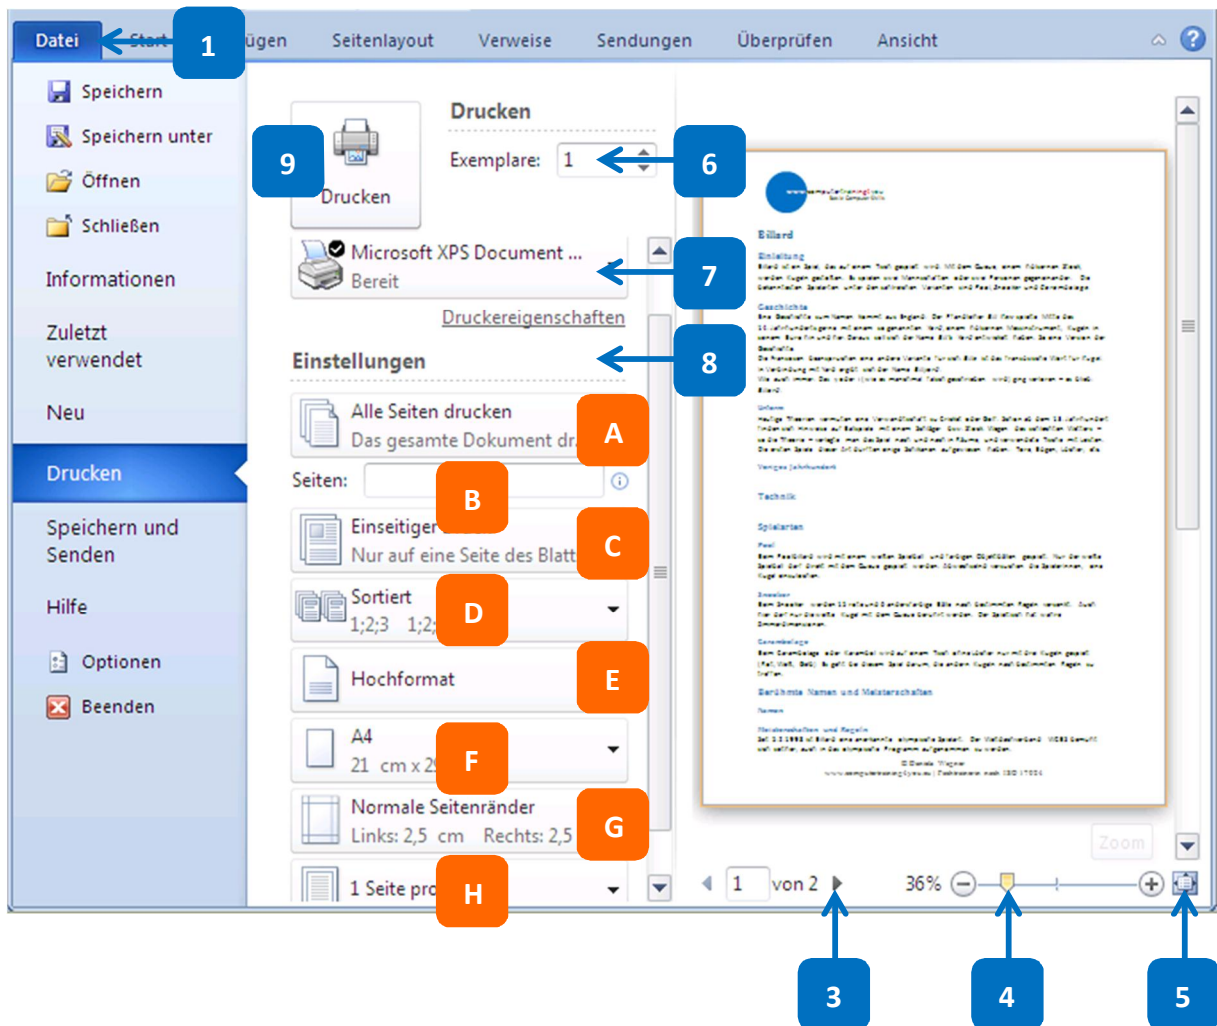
Datei Start 1 ügen Seitenlayout Verweise Sendungen Überprüfen Ansicht

Speichern
Speichern unter
Öffnen
Schließen
Informationen
Zuletzt verwendet
Neu
Drucken
Speichern und Senden
Hilfe
Optionen
Beenden

9 Drucken

Drucken
Exemplare: 1 6

Microsoft XPS Document ...
Bereit 7

Druckereigenschaften

Einstellungen 8

Alle Seiten drucken
Das gesamte Dokument dr A

Seiten: B

Einseitiger
Nur auf eine Seite des Blatt C

Sortiert
1;2;3 1;2; D

Hochformat E

A4
21 cm x 2 F

Normale Seitenränder
Links: 2,5 cm Rechts: 2,5 G

1 Seite pro H

Billard
Einleitung
Geschichte
Technik
Spielarten
Berühmte Namen und Meisterschaften

Zoom

1 von 2 36%

3 4 5